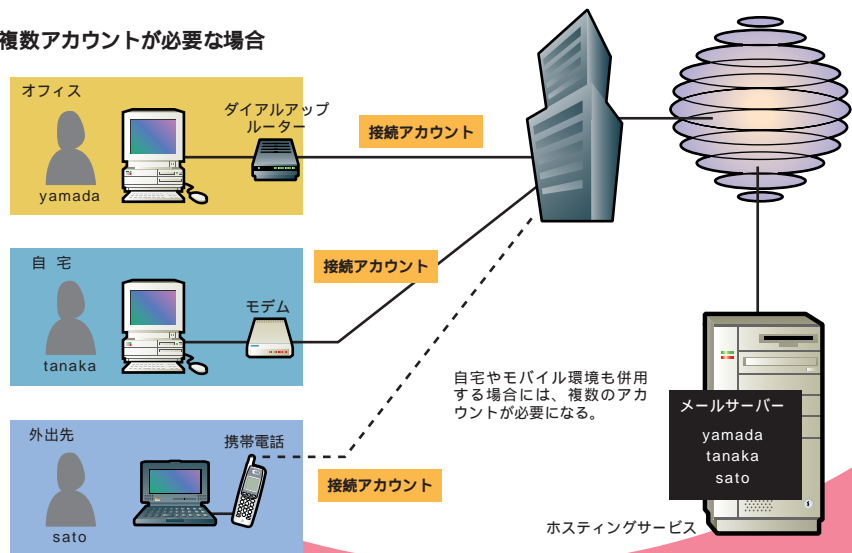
複数アカウントが必要な場合

オフィス

yamada

ダイアルアップルーター

接続アカウント

自宅

tanaka

モデム

接続アカウント

外出先

sato

携帯電話

接続アカウント

自宅やモバイル環境も併用する場合には、複数のアカウントが必要になる。

メールサーバー

yamada
tanaka
sato

ホスティングサービス